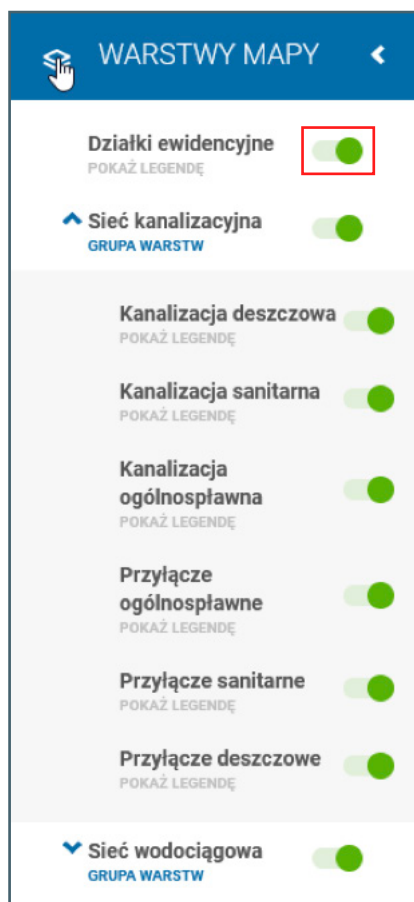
WARSTWY MAPY

Działki ewidencyjne
POKAŻ LEGENDĘ

Sieć kanalizacyjna
GRUPA WARSTW

Kanalizacja deszczowa
POKAŻ LEGENDĘ

Kanalizacja sanitarna
POKAŻ LEGENDĘ

Kanalizacja ogólnospławna
POKAŻ LEGENDĘ

Przyłącze ogólnospławne
POKAŻ LEGENDĘ

Przyłącze sanitarne
POKAŻ LEGENDĘ

Przyłącze deszczowe
POKAŻ LEGENDĘ

Sieć wodociągowa
GRUPA WARSTW